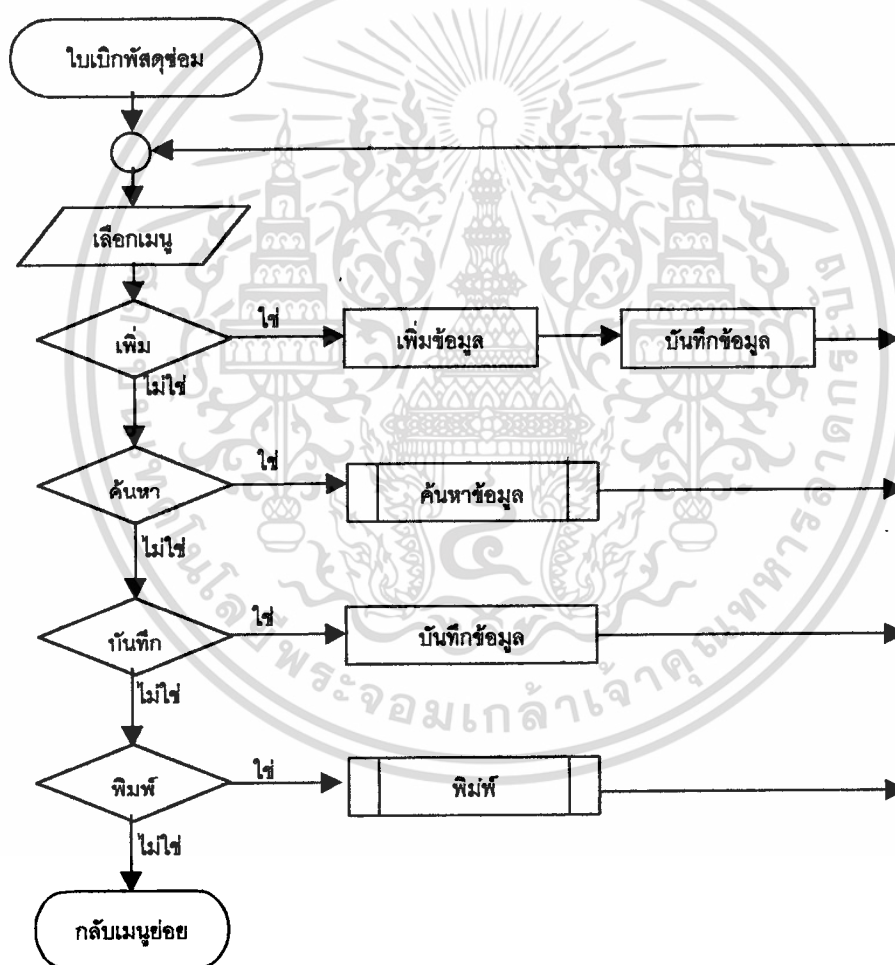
ใบเบิกพัสดุซ่อม

เลือกเมนู

เพิ่ม

ใช่

เพิ่มข้อมูล

บันทึกข้อมูล

ไม่ใช่

ค้นหา

ใช่

ค้นหาข้อมูล

ไม่ใช่

บันทึก

ใช่

บันทึกข้อมูล

ไม่ใช่

พิมพ์

ใช่

พิมพ์

ไม่ใช่

กลับเมนูย่อย

พระจอมเกล้าเจ้าคุณทหาร